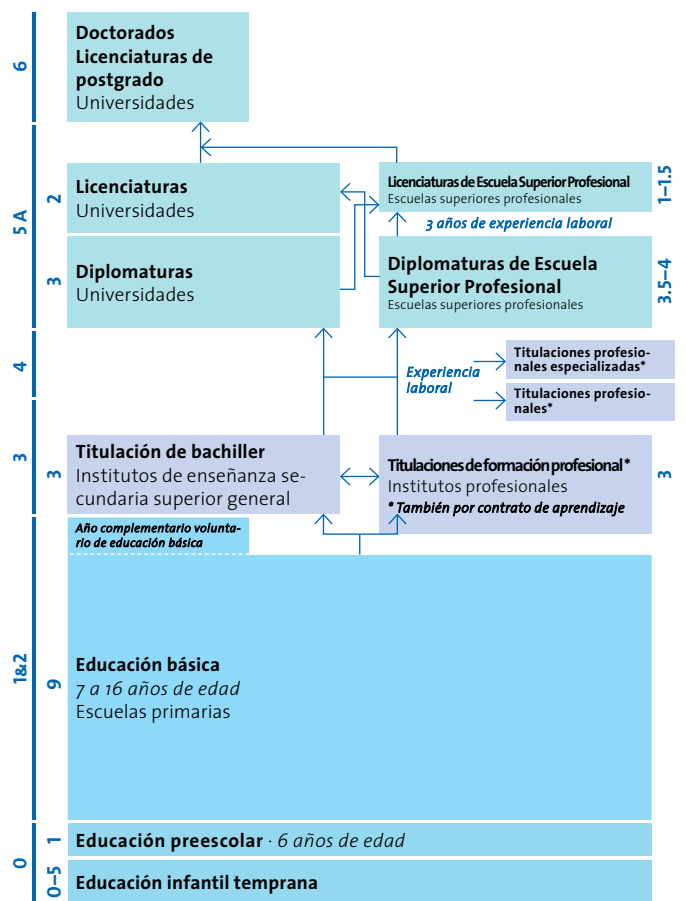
6

Doctorados
Licenciaturas de postgrado
Universidades

5 A

2

Licenciaturas
Universidades

Licenciaturas de Escuela Superior Profesional
Escuelas superiores profesionales

1–1.5

3 años de experiencia laboral

3

Diplomaturas
Universidades

Diplomaturas de Escuela Superior Profesional
Escuelas superiores profesionales

3.5–4

4

Experiencia laboral

Titulaciones profesionales especializadas*

Titulaciones profesionales*

3

3

Titulación de bachiller
Institutos de enseñanza secundaria superior general

Titulaciones de formación profesional*
Institutos profesionales
* También por contrato de aprendizaje

3

Año complementario voluntario de educación básica

1&2

9

Educación básica
7 a 16 años de edad
Escuelas primarias

0

1

Educación preescolar · 6 años de edad

0–5

Educación infantil temprana